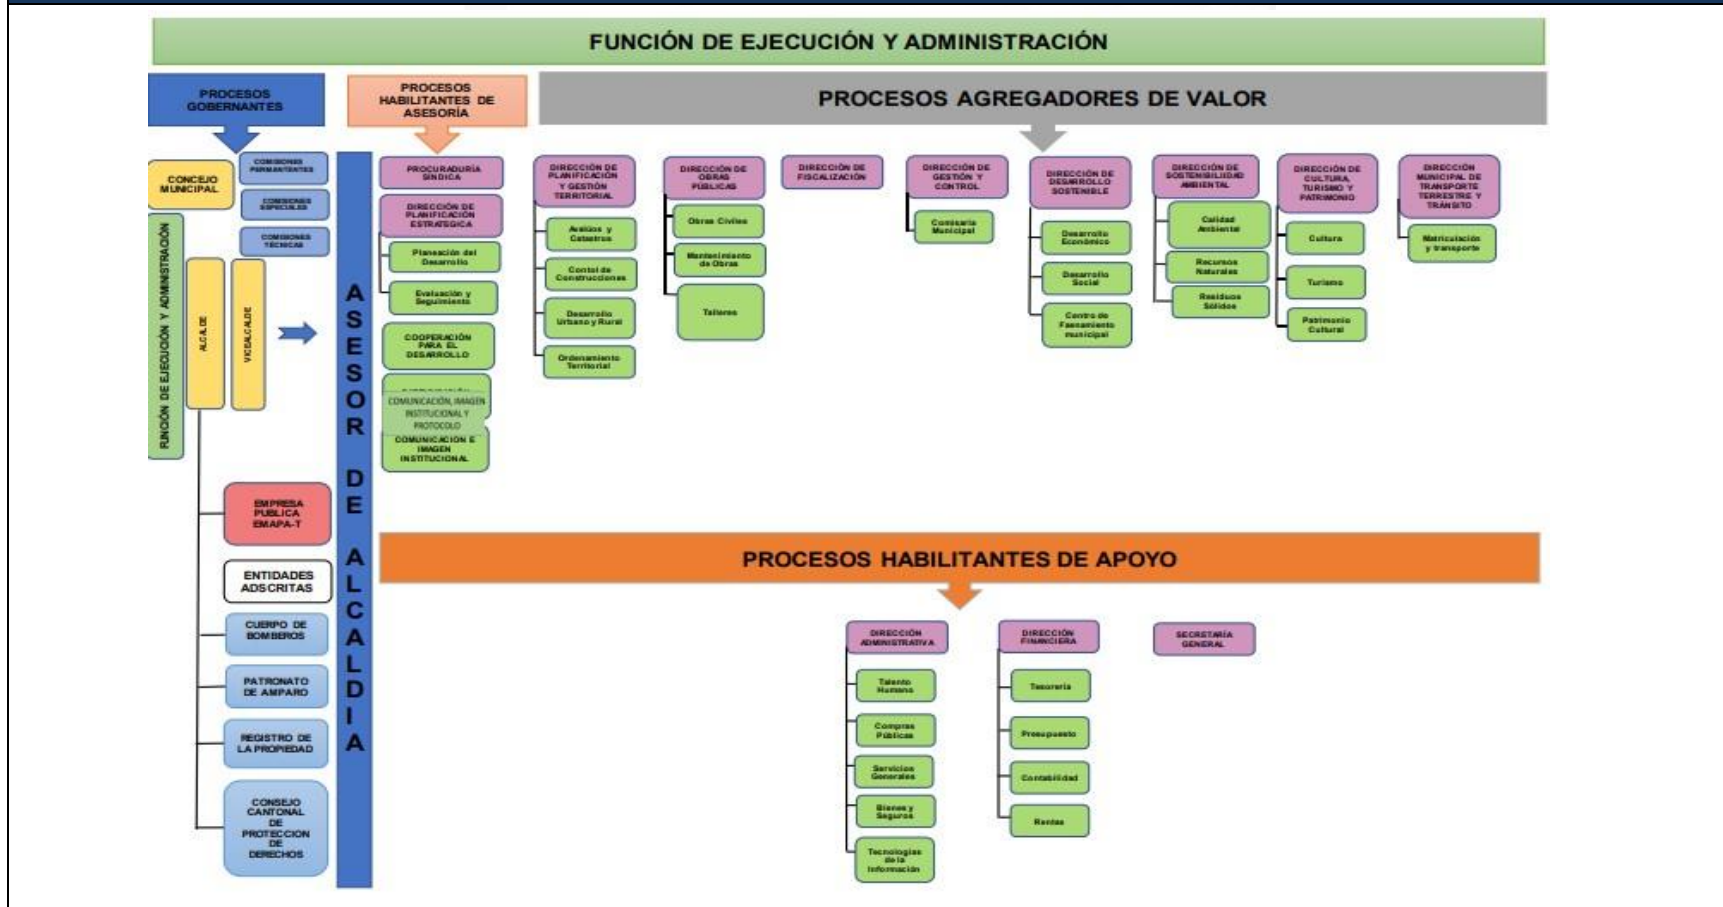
FUNCIÓN DE EJECUCIÓN Y ADMINISTRACIÓN

PROCESOS GOBERNANTES

PROCESOS HABILITANTES DE ASESORÍA

PROCESOS AGREGADORES DE VALOR

CONCEJO MUNICIPAL

COMISIONES PERMANENTES

COMISIONES ESPECIALES

COMISIONES TÉCNICAS

FUNCIÓN DE EJECUCIÓN Y ADMINISTRACIÓN

ALCALDE

VICEALCALDE

ASESOR DE ALCALDIA

PROCURADURÍA SINDICA

DIRECCIÓN DE PLANIFICACIÓN ESTRATEGICA

Planeación del Desarrollo

Evaluación y Seguimiento

COOPERACIÓN PARA EL DESARROLLO

COMUNICACIÓN, IMAGEN INSTITUCIONAL Y PROTOCOLO

COMUNICACION E IMAGEN INSTITUCIONAL

DIRECCIÓN DE PLANIFICACIÓN Y GESTIÓN TERRITORIAL

Avalúos y Catastros

Control de Construcciones

Desarrollo Urbano y Rural

Ordenamiento Territorial

DIRECCIÓN DE OBRAS PUBLICAS

Obras Civiles

Mantenimiento de Obras

Talleres

DIRECCIÓN DE FISCALIZACIÓN

DIRECCIÓN DE GESTIÓN Y CONTROL

Comisaria Municipal

DIRECCIÓN DE DESARROLLO SOSTENIBLE

Desarrollo Económico

Desarrollo Social

Centro de Faenamiento municipal

DIRECCIÓN DE SOSTENIBILIDAD AMBIENTAL

Calidad Ambiental

Recursos Naturales

Residuos Sólidos

DIRECCIÓN DE CULTURA, TURISMO Y PATRIMONIO

Cultura

Turismo

Patrimonio Cultural

DIRECCIÓN MUNICIPAL DE TRANSPORTE TERRESTRE Y TRANSITO

Matriculación y transporte

EMPRESA PUBLICA EMAPA-T

ENTIDADES ADSCRITAS

CUERPO DE BOMBEROS

PATRONATO DE AMPARO

REGISTRO DE LA PROPIEDAD

CONSEJO CANTONAL DE PROTECCION DE DERECHOS

PROCESOS HABILITANTES DE APOYO

DIRECCIÓN ADMINISTRATIVA

Talento Humano

Compras Públicas

Servicios Generales

Bienes y Seguros

Tecnologías de la Información

DIRECCIÓN FINANCIERA

Tesorería

Presupuesto

Contabilidad

Rentas

SECRETARÍA GENERAL